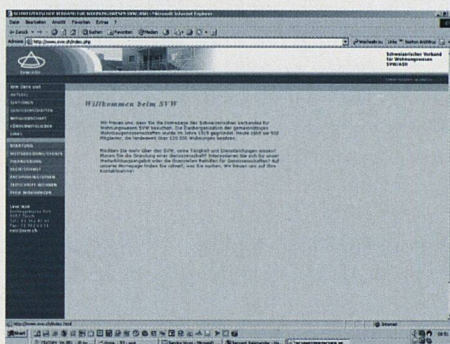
Schweizerischer Verband für Wohnungswesen SVW ASH - Microsoft Internet Explorer

Datei Bearbeiten Ansicht Favoriten Extras ?

Zurück Suchen Favoriten Medien

Adresse http://www.svw.ch/index.php Wechseln zu Links

Schweizerischer Verband für Wohnungswesen SVW/ASH

SVW ASH

Willkommen beim SVW

Wir freuen uns, dass Sie die Homepage des Schweizerischen Verbandes für Wohnungswesen SVW besuchen. Die Dachorganisation der gemeinnützigen Wohnbaugenossenschaften wurde im Jahre 1919 gegründet. Heute zählt sie 900 Mitglieder, die landesweit über 120 000 Wohnungen besitzen.

Möchten Sie mehr über den SVW, seine Tätigkeit und Dienstleistungen wissen? Planen Sie die Gründung einer Genossenschaft? Interessieren Sie sich für unsere Weiterbildungsangebote oder die finanziellen Fonds für Genossenschaften? Auf unserer Homepage finden Sie schnell, was Sie suchen. Wir freuen uns auf Ihre Kontaktnahme!

SVW
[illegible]
8057 Zürich
Tel. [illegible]
Fax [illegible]
svw@svw.ch

http://www.svw.ch/index.html

Start

Internet